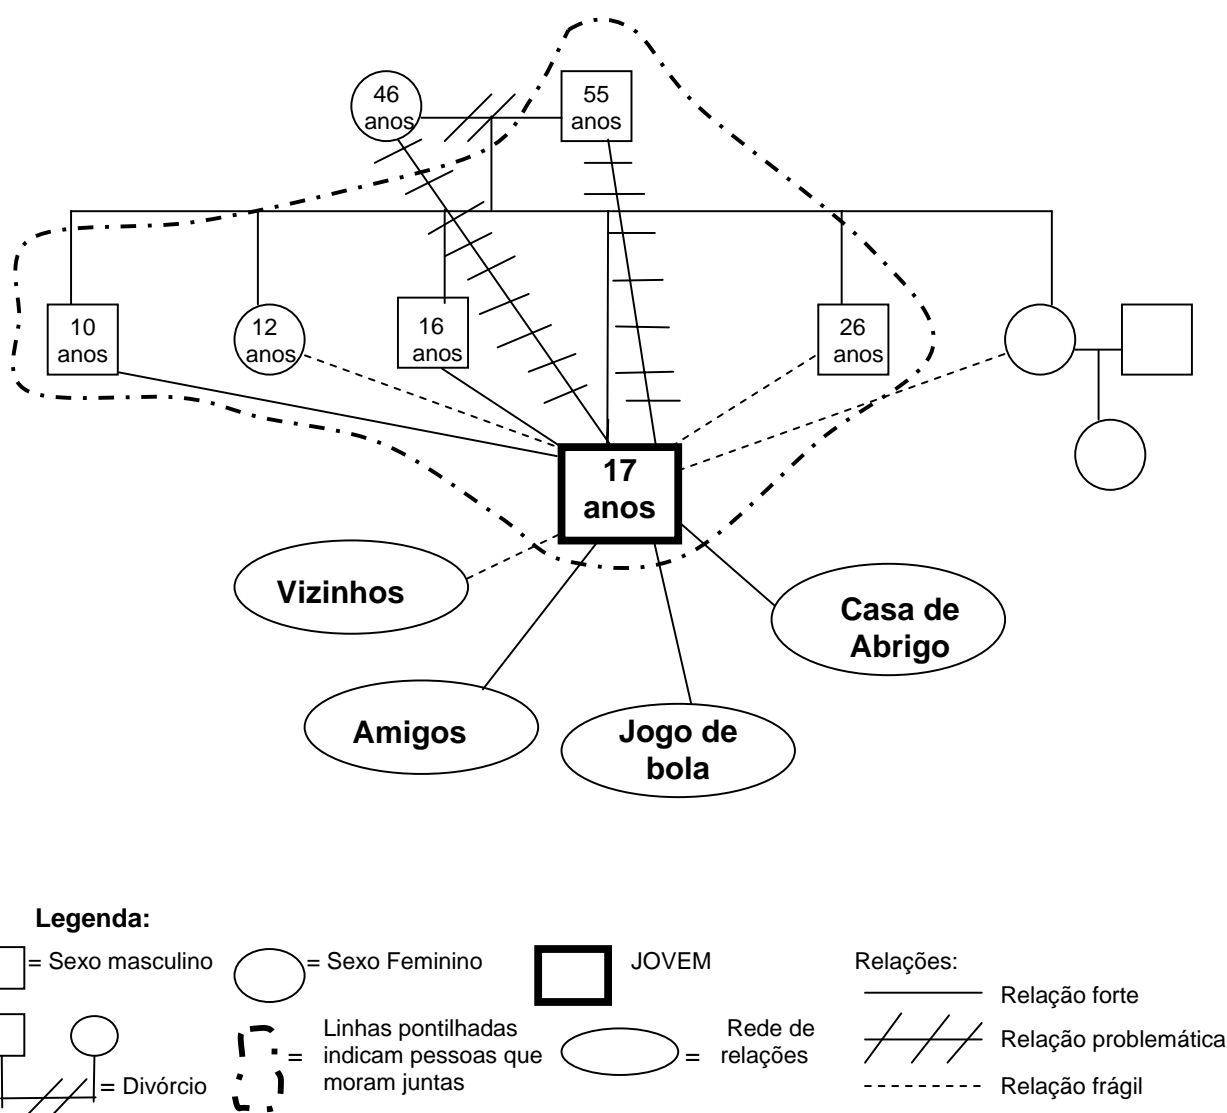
46 anos

55 anos

10 anos

12 anos

16 anos

26 anos

17 anos

Vizinhos

Casa de Abrigo

Amigos

Jogo de bola

Legenda:

= Sexo masculino

= Sexo Feminino

JOVEM

Relações:

Relação forte

Relação problemática

Relação frágil

= Divórcio

= Linhas pontilhadas indicam pessoas que moram juntas

= Rede de relações